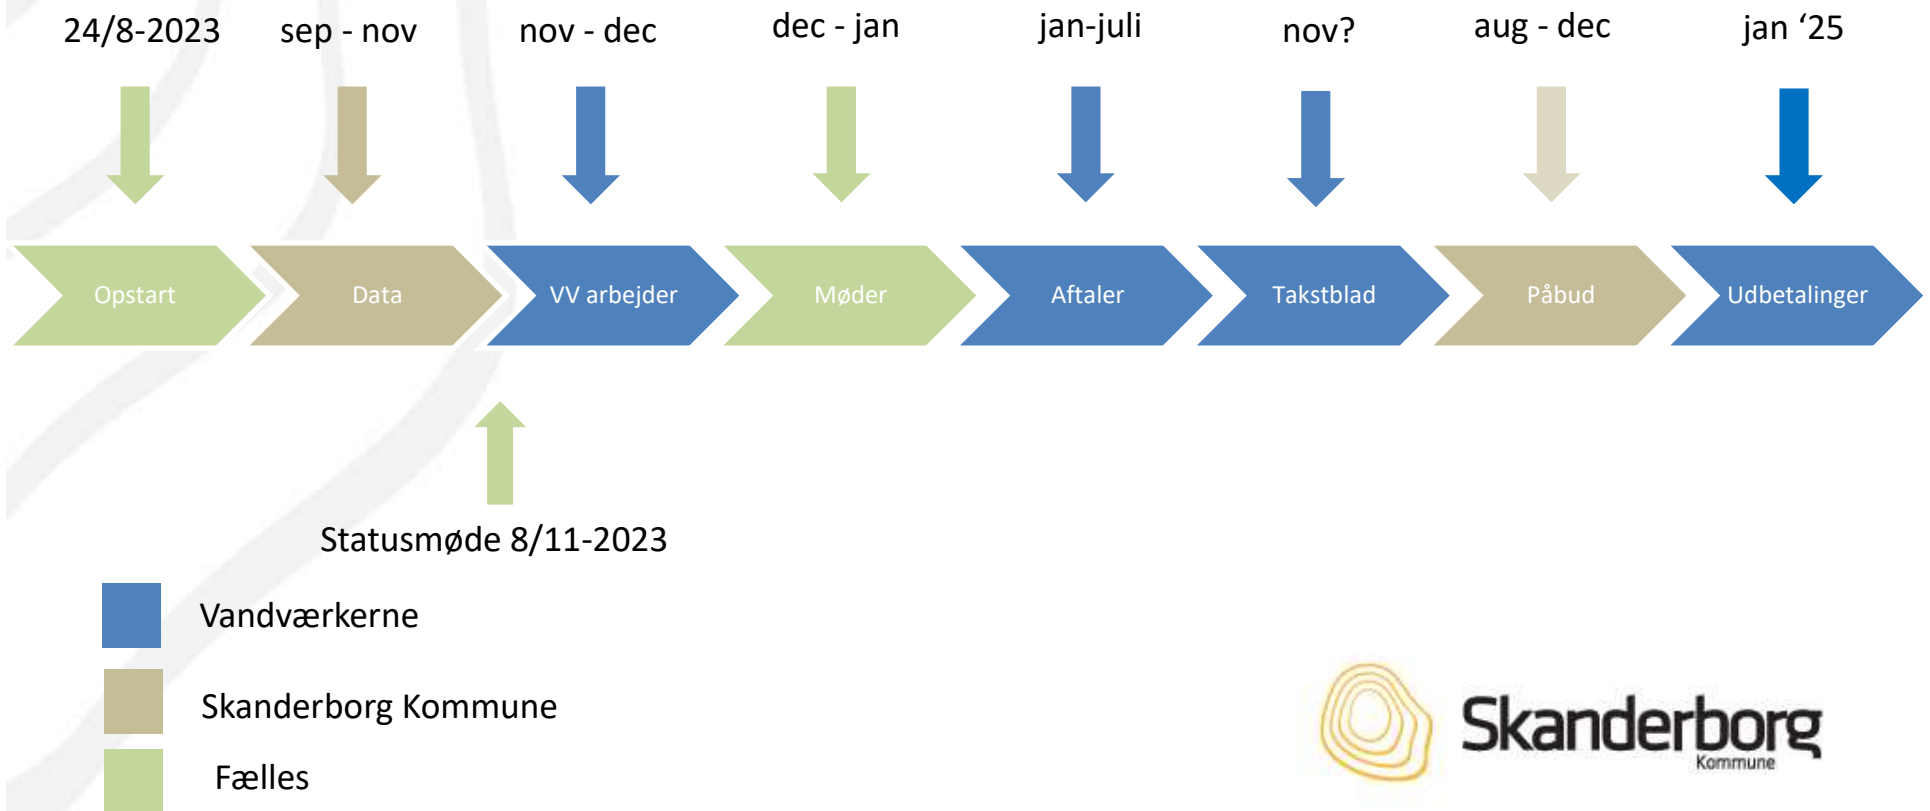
24/8-2023 sep - nov nov - dec dec - jan jan-juli nov? aug - dec jan ‘25

Opstart Data VV arbejder Møder Aftaler Takstblad Påbud Udbetalinger

Statusmøde 8/11-2023

Vandværkerne

Skanderborg Kommune

Fælles

Skanderborg
Kommune